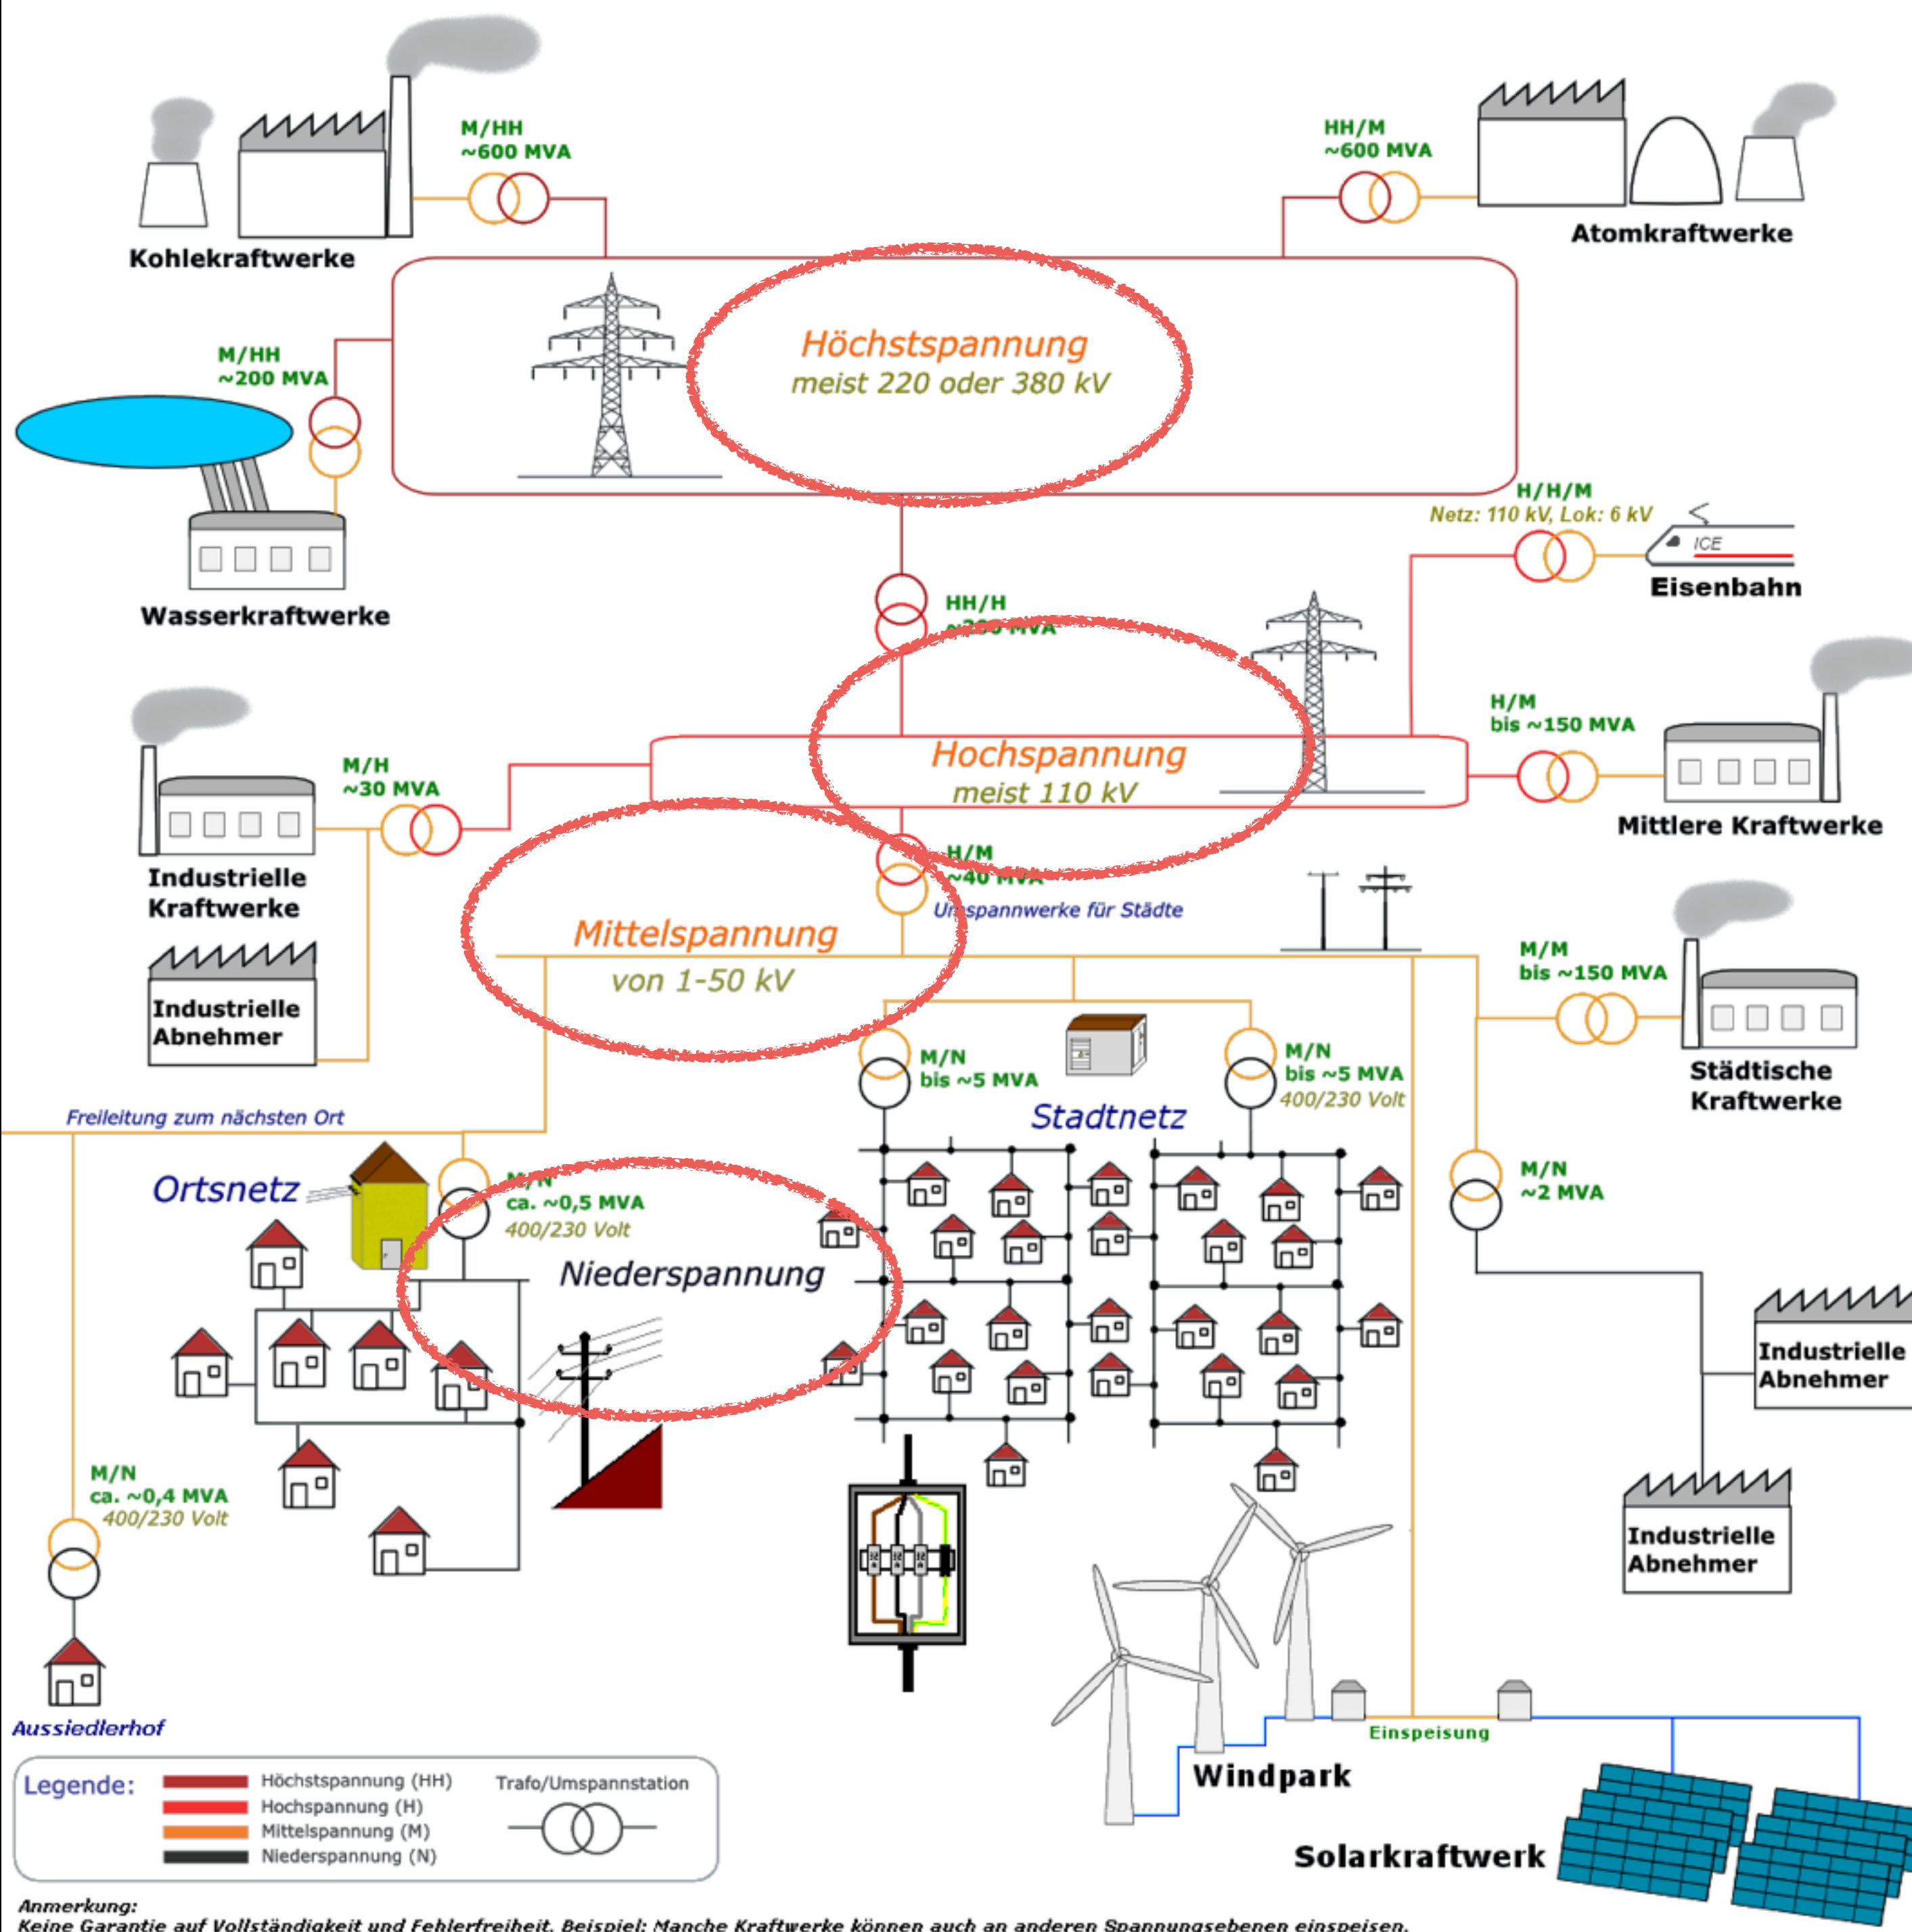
M/HH
~600 MVA

Kohlekraftwerke

HH/M
~600 MVA

Atomkraftwerke

M/HH
~200 MVA

Höchstspannung
meist 220 oder 380 kV

Wasserkraftwerke

H/H/M
Netz: 110 kV, Lok: 6 kV

ICE

Eisenbahn

HH/H
~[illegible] MVA

Hochspannung
meist 110 kV

H/M
bis ~150 MVA

Mittlere Kraftwerke

M/H
~30 MVA

Industrielle Kraftwerke

Industrielle Abnehmer

H/M
~40 MVA
Umspannwerke für Städte

Mittelspannung
von 1-50 kV

M/M
bis ~150 MVA

Städtische Kraftwerke

M/N
bis ~5 MVA

M/N
bis ~5 MVA
400/230 Volt

Stadtnetz

Freileitung zum nächsten Ort

Ortsnetz

M/N
ca. ~0,5 MVA
400/230 Volt

Niederspannung

M/N
~2 MVA

Industrielle Abnehmer

Industrielle Abnehmer

M/N
ca. ~0,4 MVA
400/230 Volt

Aussiedlerhof

Einspeisung

Windpark

Solarkraftwerk

Legende:
Höchstspannung (HH)
Hochspannung (H)
Mittelspannung (M)
Niederspannung (N)

Trafo/Umspannstation

Anmerkung:
Keine Garantie auf Vollständigkeit und Fehlerfreiheit. Beispiel: Manche Kraftwerke können auch an anderen Spannungsebenen einspeisen.